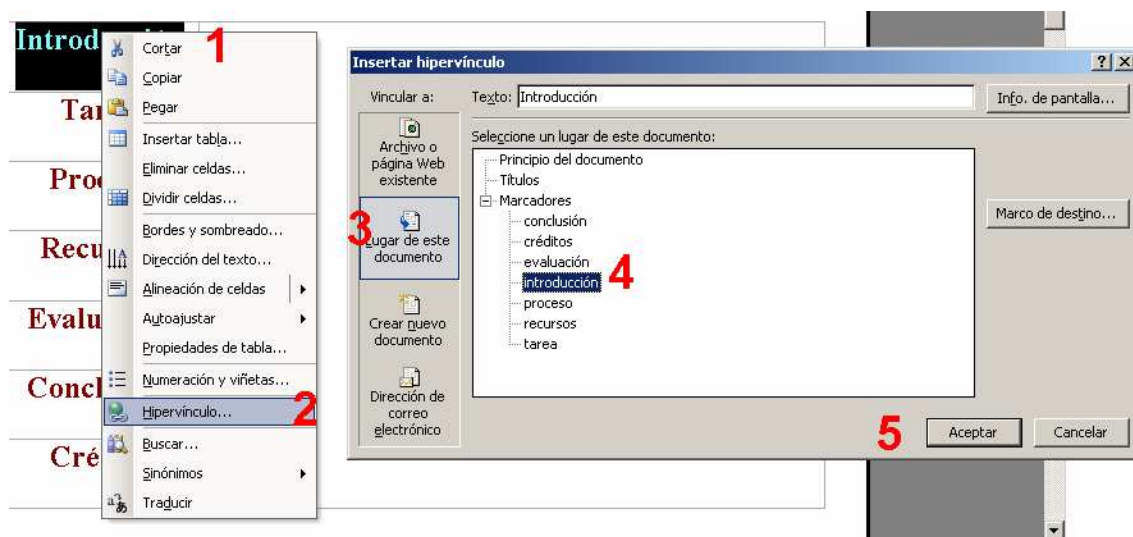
Introd
Tar
Proc
Recu
Evalu
Concl
Cré

Cortar 1
Copiar
Pegar
Insertar tabla...
Eliminar celdas...
Dividir celdas...
Bordes y sombreado...
Dirección del texto...
Alineación de celdas
Autoajustar
Propiedades de tabla...
Numeración y viñetas...
Hipervínculo... 2
Buscar...
Sinónimos
Traducir

Insertar hipervínculo
?
Vincular a:
Texto: Introducción
Info. de pantalla...
Archivo o página Web existente
3 Lugar de este documento
Crear nuevo documento
Dirección de correo electrónico
Seleccione un lugar de este documento:
Principio del documento
Títulos
Marcadores
conclusión
créditos
evaluación
introducción 4
proceso
recursos
tarea
Marco de destino...
5 Aceptar
Cancelar